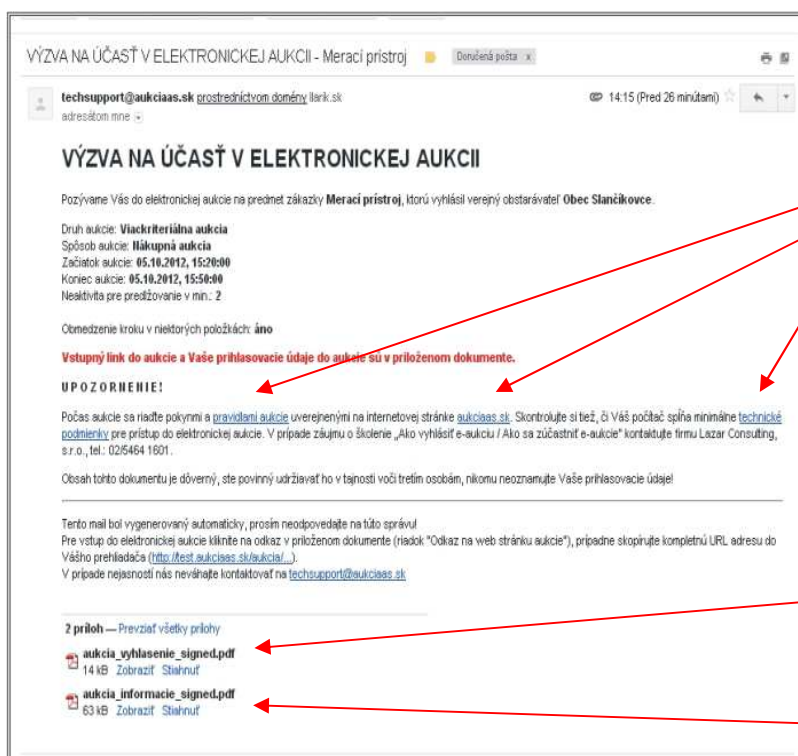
VÝZVA NA ÚČASŤ V ELEKTRONICKEJ AUKCII - Merací prístroj Doručená pošta x

techsupport@aukciaas.sk prostredníctvom domény ilarik.sk
adresátom mne

14:15 (Pred 26 minútami)

VÝZVA NA ÚČASŤ V ELEKTRONICKEJ AUKCII

Pozývame Vás do elektronickej aukcie na predmet zákazky **Merací prístroj**, ktorú vyhlásil verejný obstarávateľ **Obec Slančíkovce**.

Druh aukcie: **Viackriteriálna aukcia**
Spôsob aukcie: **Nákupná aukcia**
Začiatok aukcie: **05.10.2012, 15:20:00**
Koniec aukcie: **05.10.2012, 15:50:00**
Neaktivita pre predlžovanie v min.: **2**

Obmedzenie kroku v niektorých položkách: **áno**

**Vstupný link do aukcie a Vaše prihlasovacie údaje do aukcie sú v priloženom dokumente.**

**UPOZORNENIE!**

Počas aukcie sa riaďte pokynmi a pravidlami aukcie uverejnenými na internetovej stránke aukciaas.sk. Skontrolujte si tiež, či Váš počítač spĺňa minimálne technické podmienky pre prístup do elektronickej aukcie. V prípade záujmu o školenie „Ako vyhlásiť e-aukciu / Ako sa zúčastniť e-aukcie" kontaktujte firmu Lazar Consulting, s.r.o., tel.: 02/5464 1601.

Obsah tohto dokumentu je dôverný, ste povinný udržiavať ho v tajnosti voči tretím osobám, nikomu neoznamujte Vaše prihlasovacie údaje!

Tento mail bol vygenerovaný automaticky, prosím neodpovedajte na túto správu!
Pre vstup do elektronickej aukcie kliknite na odkaz v priloženom dokumente (riadok "Odkaz na web stránku aukcie"), prípadne skopírujte kompletnú URL adresu do Vášho prehliadača (http://test.aukciaas.sk/aukcia/...).
V prípade nejasností nás neváhajte kontaktovať na techsupport@aukciaas.sk

2 prílohy — Prevziať všetky prílohy
aukcia_vyhlasenie_signed.pdf
14 kB Zobraziť Stiahnuť
aukcia_informacie_signed.pdf
63 kB Zobraziť Stiahnuť